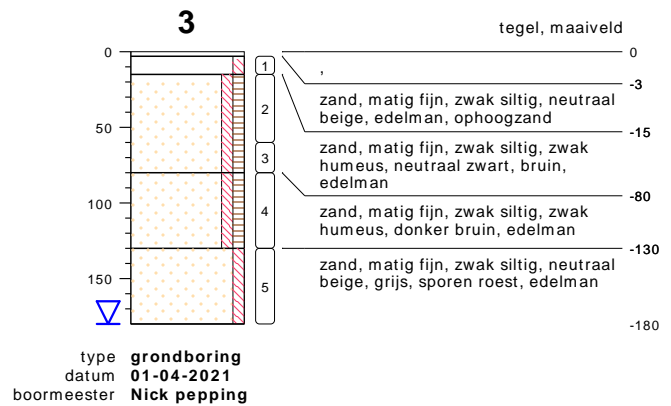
3

tegel, maaiveld

0
50
100
150

1
2
3
4
5

0

,

-3

zand, matig fijn, zwak siltig, neutraal beige, edelman, ophoogzand

-15

zand, matig fijn, zwak siltig, zwak humeus, neutraal zwart, bruin, edelman

-80

zand, matig fijn, zwak siltig, zwak humeus, donker bruin, edelman

-130

zand, matig fijn, zwak siltig, neutraal beige, grijs, sporen roest, edelman

-180

type **grondboring**
datum **01-04-2021**
boormeester **Nick pepping**